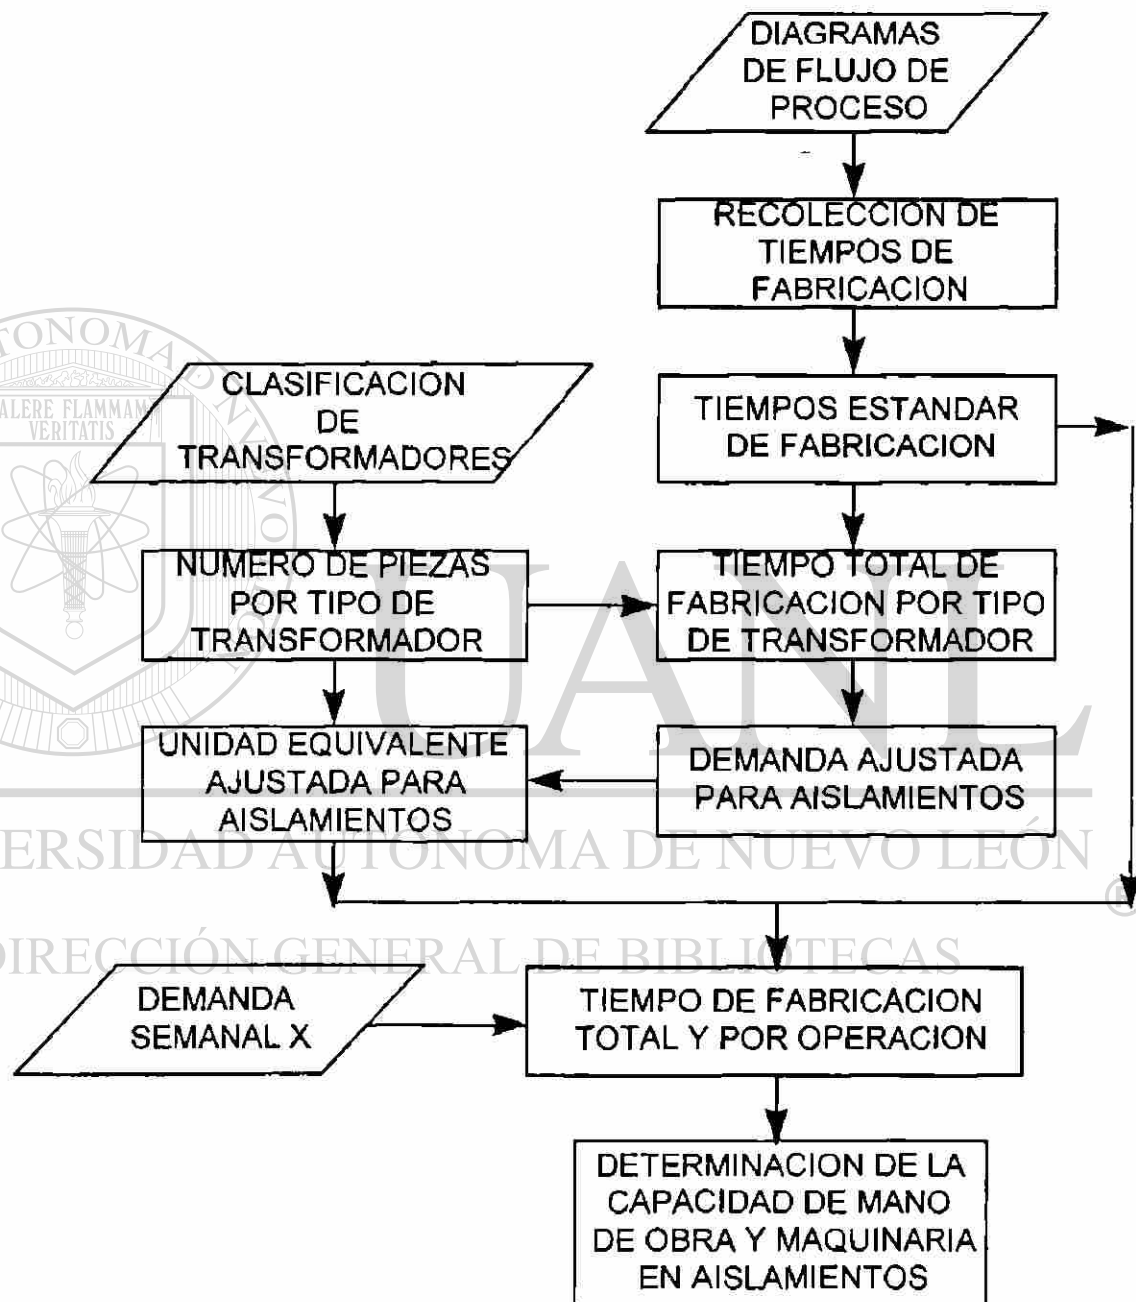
DIAGRAMAS DE FLUJO DE PROCESO

RECOLECCION DE TIEMPOS DE FABRICACION

TIEMPOS ESTANDAR DE FABRICACION

CLASIFICACION DE TRANSFORMADORES

NUMERO DE PIEZAS POR TIPO DE TRANSFORMADOR

TIEMPO TOTAL DE FABRICACION POR TIPO DE TRANSFORMADOR

UNIDAD EQUIVALENTE AJUSTADA PARA AISLAMIENTOS

DEMANDA AJUSTADA PARA AISLAMIENTOS

DEMANDA SEMANAL X

TIEMPO DE FABRICACION TOTAL Y POR OPERACION

DETERMINACION DE LA CAPACIDAD DE MANO DE OBRA Y MAQUINARIA EN AISLAMIENTOS

TONOMA
ALERE FLAMMAM VERITATIS
UANL
ERSIDAD AUTÓNOMA DE NUEVO LEÓN
®
DIRECCIÓN GENERAL DE BIBLIOTECAS